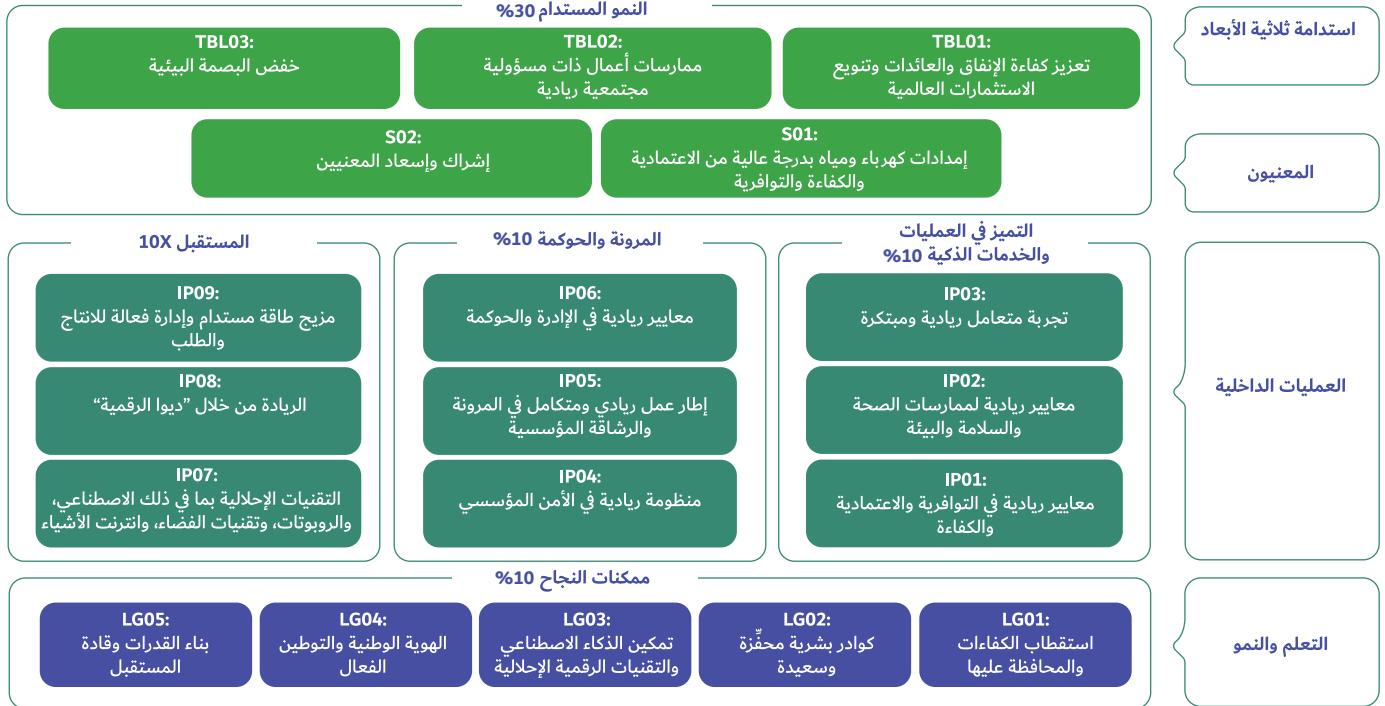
استدامة ثلاثية الأبعاد

النمو المستدام 30%

TBL01:
تعزيز كفاءة الإنفاق والعائدات وتنويع الاستثمارات العالمية

TBL02:
ممارسات أعمال ذات مسؤولية مجتمعية ريادية

TBL03:
خفض البصمة البيئية

المعنيون

S01:
إمدادات كهرباء ومياه بدرجة عالية من الاعتمادية والكفاءة والتوافرية

S02:
إشراك وإسعاد المعنيين

العمليات الداخلية

التميز في العمليات والخدمات الذكية 10%

IP03:
تجربة متعامل ريادية ومبتكرة

IP02:
معايير ريادية لممارسات الصحة والسلامة والبيئة

IP01:
معايير ريادية في التوافرية والاعتمادية والكفاءة

المرونة والحوكمة 10%

IP06:
معايير ريادية في الإدارة والحوكمة

IP05:
إطار عمل ريادي ومتكامل في المرونة والرشاقة المؤسسية

IP04:
منظومة ريادية في الأمن المؤسسي

المستقبل 10X

IP09:
مزيج طاقة مستدام وإدارة فعالة للانتاج والطلب

IP08:
الريادة من خلال "ديوا الرقمية"

IP07:
التقنيات الإحلالية بما في ذلك الاصطناعي، والروبوتات، وتقنيات الفضاء، وانترنت الأشياء

التعلم والنمو

ممكنات النجاح 10%

LG01:
استقطاب الكفاءات والمحافظة عليها

LG02:
كوادر بشرية محفّزة وسعيدة

LG03:
تمكين الذكاء الاصطناعي والتقنيات الرقمية الإحلالية

LG04:
الهوية الوطنية والتوطين الفعال

LG05:
بناء القدرات وقادة المستقبل